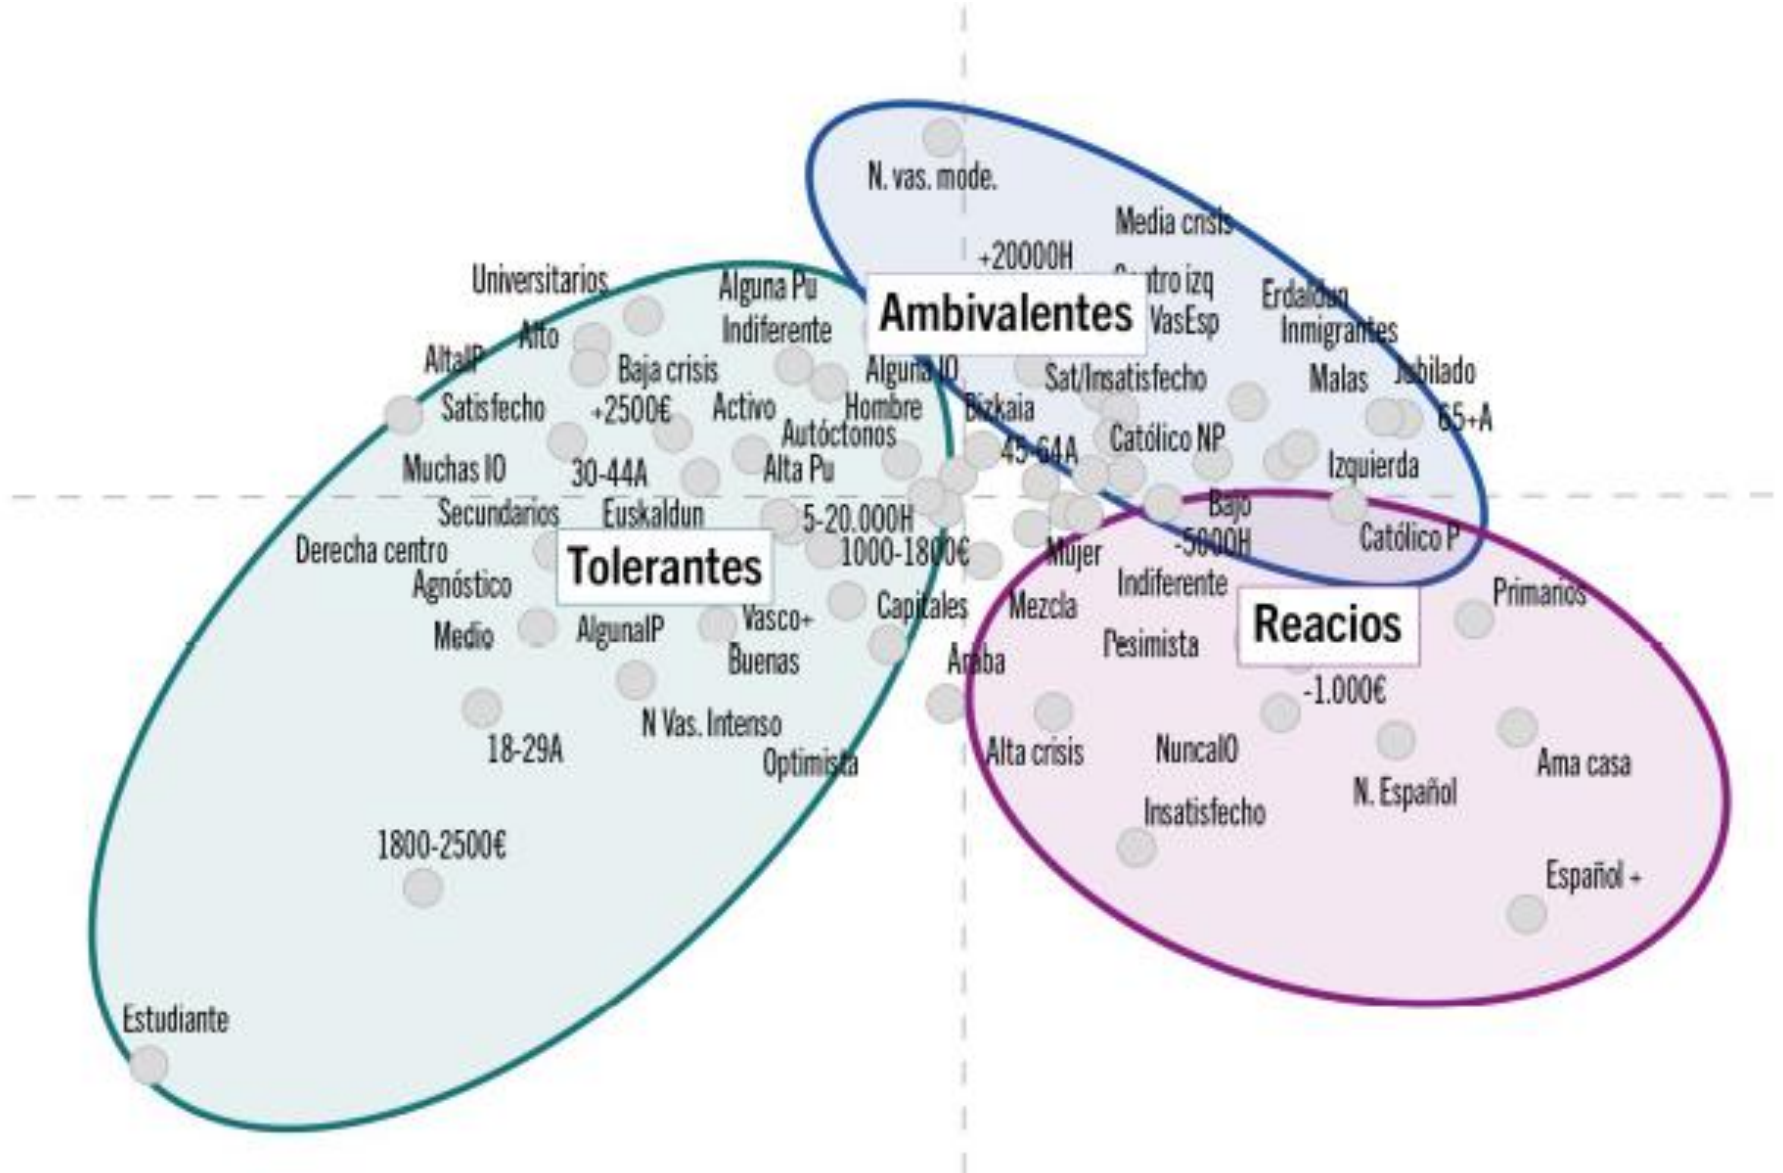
N. vas. mode.

Media crisis

+20000H

Centro izq

Erdaldun

Universitarios

Alguna Pu

Ambivalentes

VasEsp

Inmigrantes

Alto

Indiferente

AltaIP

Baja crisis

Alguna IO

Sat/Insatisfecho

Malas

Jubilado

Satisfecho

+2500€

Activo

Hombre

Bizkaia

65+A

Autóctonos

Católico NP

Muchas IO

30-44A

Alta Pu

45-64A

Izquierda

Secundarios

Euskaldun

Bajo

5-20.000H

Católico P

Derecha centro

-5000H

Tolerantes

1000-1800€

Mujer

Agnóstico

Indiferente

Primarios

Capitales

Mezcla

Reacios

Medio

AlgunaIP

Vasco+

Pesimista

Buenas

Araba

-1.000€

N Vas. Intenso

18-29A

Alta crisis

NuncaIO

Ama casa

Optimista

N. Español

Insatisfecho

1800-2500€

Español +

Estudiante